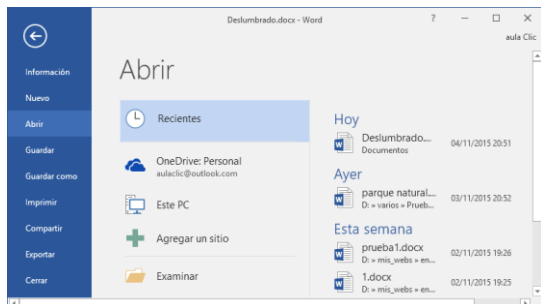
Deslumbrado.docx - Word
? — ☐ ✕
aula Clic

Información
Nuevo
Abrir
Guardar
Guardar como
Imprimir
Compartir
Exportar
Cerrar

Abrir

Recientes

OneDrive: Personal
aulaclic@outlook.com

Este PC

Agregar un sitio

Examinar

Hoy

Deslumbrado...
Documentos
04/11/2015 20:51

Ayer

parque natural...
D: » varios » Prueb...
03/11/2015 20:52

Esta semana

prueba1.docx
D: » mis_webs » en...
02/11/2015 19:26

1.docx
D: » mis_webs » en...
02/11/2015 19:25